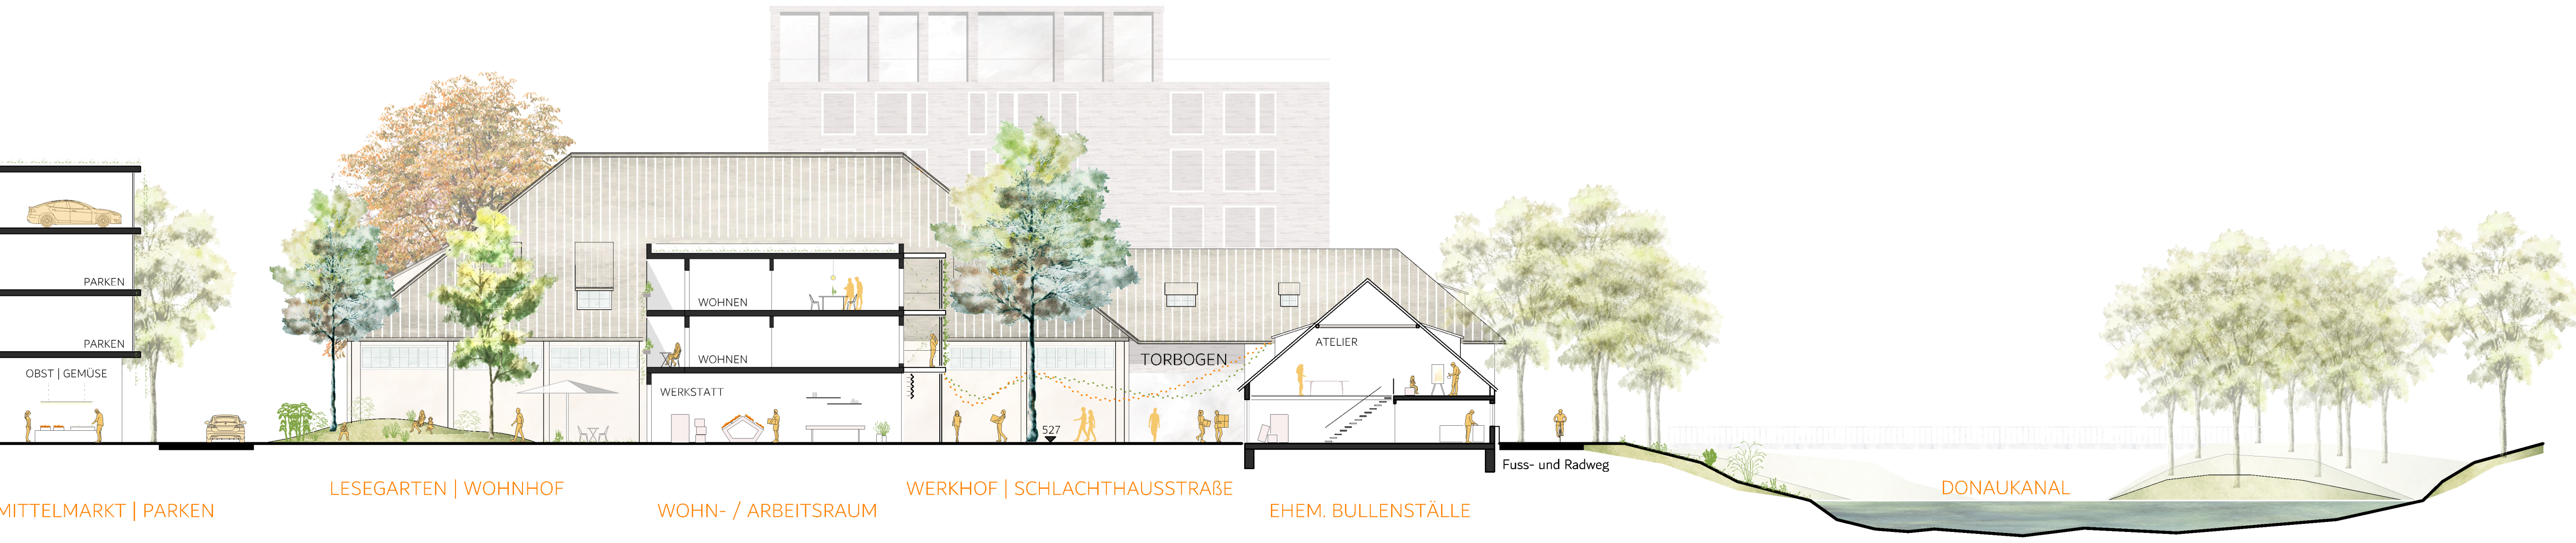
PARKEN

PARKEN

OBST | GEMÜSE

WOHNEN

WOHNEN

WERKSTATT

527

TORBOGEN

ATELIER

Fuss- und Radweg

MITTELMARKT | PARKEN

LESEGARTEN | WOHNHOF

WOHN- / ARBEITSRAUM

WERKHOF | SCHLACHTHAUSSTRAßE

EHEM. BULLENSTÄLLE

DONAUKANAL